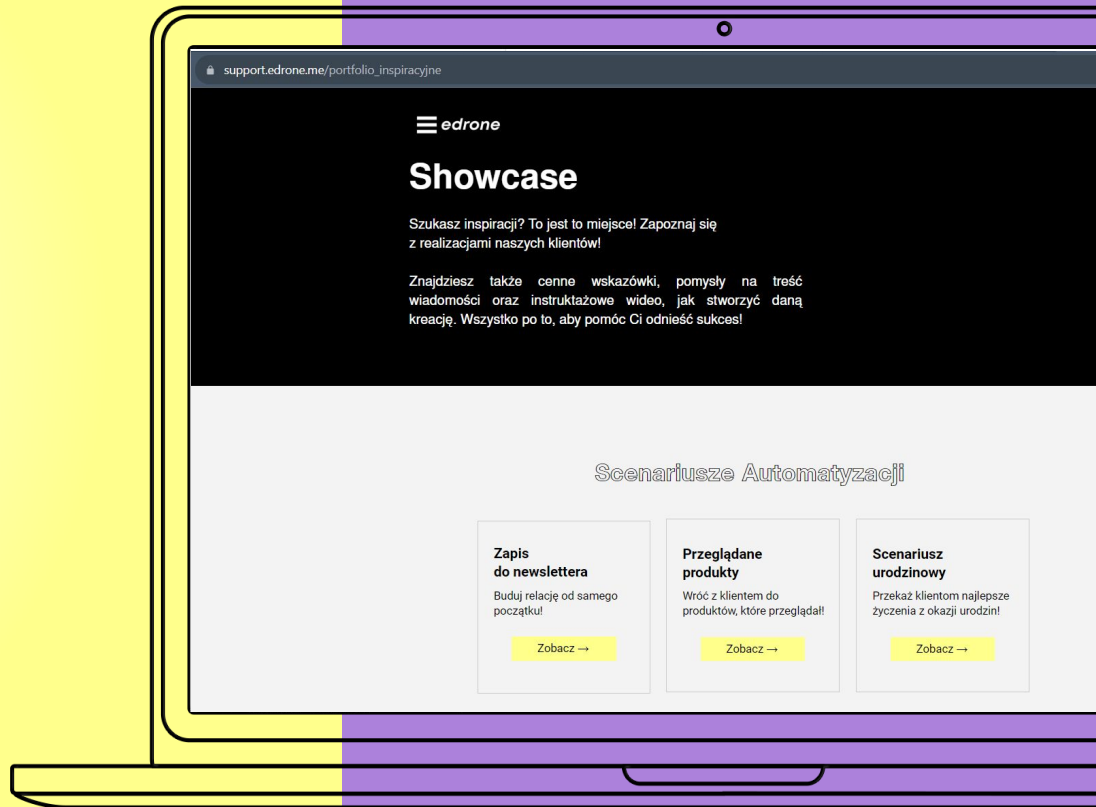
support.edrone.me/portfolio_inspiracyjne

edrone

Showcase

Szukasz inspiracji? To jest to miejsce! Zapoznaj się z realizacjami naszych klientów!

Znajdziesz także cenne wskazówki, pomysły na treść wiadomości oraz instruktażowe wideo, jak stworzyć daną kreację. Wszystko po to, aby pomóc Ci odnieść sukces!

Scenariusze Automatyzacji

Zapis do newslettera

Buduj relację od samego początku!

Zobacz →

Przeglądane produkty

Wróć z klientem do produktów, które przeglądał!

Zobacz →

Scenariusz urodzinowy

Przekaż klientom najlepsze życzenia z okazji urodzin!

Zobacz →